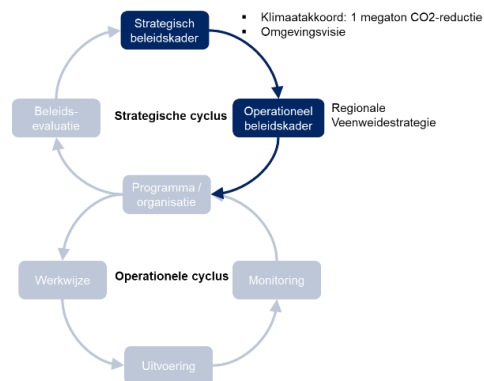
Strategisch beleidskader

▪ Klimaatakkoord: 1 megaton CO2-reductie
▪ Omgevingsvisie

Beleids-evaluatie

Strategische cyclus

Operationeel beleidskader

Regionale Veenweidestrategie

Programma / organisatie

Werkwijze

Operationele cyclus

Monitoring

Uitvoering